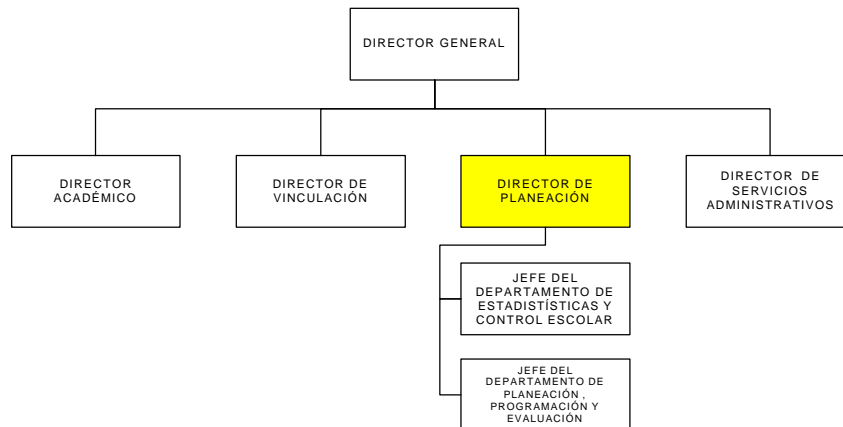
DIRECTOR GENERAL

DIRECTOR ACADÉMICO

DIRECTOR DE VINCULACIÓN

DIRECTOR DE PLANEACIÓN

DIRECTOR DE SERVICIOS ADMINISTRATIVOS

JEFE DEL DEPARTAMENTO DE ESTADISTÍSTICAS Y CONTROL ESCOLAR

JEFE DEL DEPARTAMENTO DE PLANEACIÓN , PROGRAMACIÓN Y EVALUACIÓN